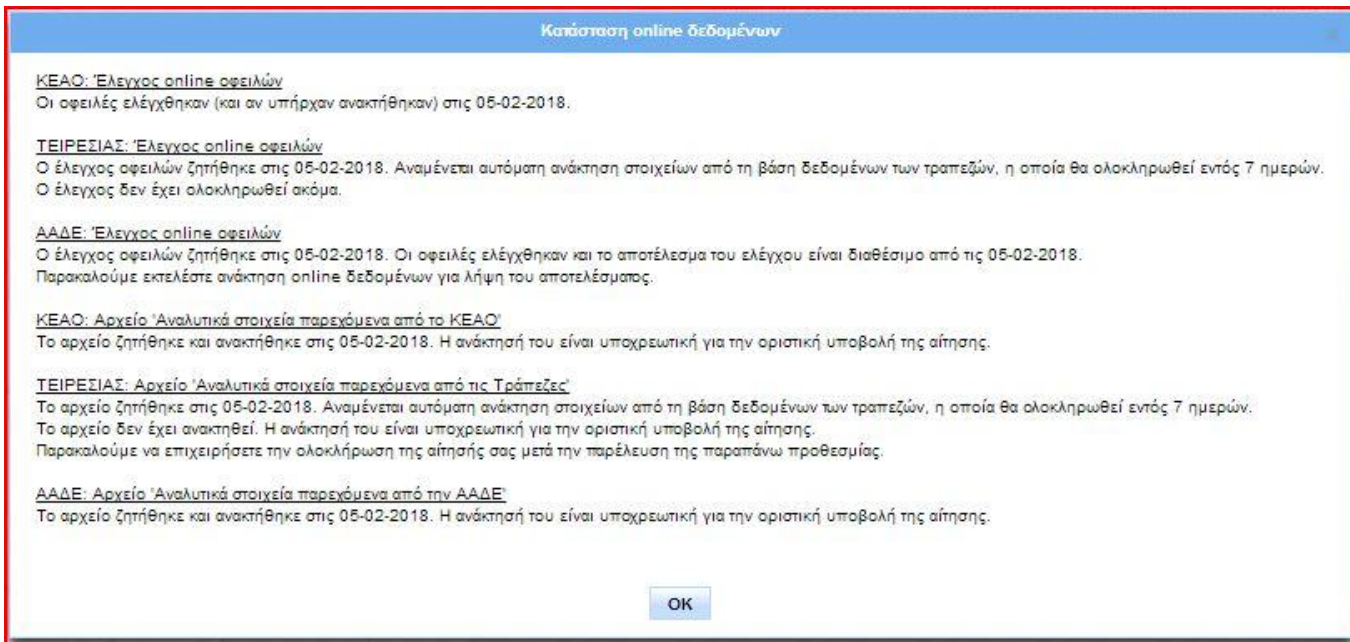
Κατάσταση online δεδομένων

ΚΕΑΟ: Έλεγχος online οφειλών
Οι οφειλές ελέγχθηκαν (και αν υπήρχαν ανακτήθηκαν) στις 05-02-2018.

ΤΕΙΡΕΣΙΑΣ: Έλεγχος online οφειλών
Ο έλεγχος οφειλών ζητήθηκε στις 05-02-2018. Αναμένεται αυτόματη ανάκτηση στοιχείων από τη βάση δεδομένων των τραπεζών, η οποία θα ολοκληρωθεί εντός 7 ημερών.
Ο έλεγχος δεν έχει ολοκληρωθεί ακόμα.

ΑΑΔΕ: Έλεγχος online οφειλών
Ο έλεγχος οφειλών ζητήθηκε στις 05-02-2018. Οι οφειλές ελέγχθηκαν και το αποτέλεσμα του ελέγχου είναι διαθέσιμο από τις 05-02-2018.
Παρακαλούμε εκτελέστε ανάκτηση online δεδομένων για λήψη του αποτελέσματος.

ΚΕΑΟ: Αρχείο 'Αναλυτικά στοιχεία παρεχόμενα από το ΚΕΑΟ'
Το αρχείο ζητήθηκε και ανακτήθηκε στις 05-02-2018. Η ανάκτησή του είναι υποχρεωτική για την οριστική υποβολή της αίτησης.

ΤΕΙΡΕΣΙΑΣ: Αρχείο 'Αναλυτικά στοιχεία παρεχόμενα από τις Τράπεζες'
Το αρχείο ζητήθηκε στις 05-02-2018. Αναμένεται αυτόματη ανάκτηση στοιχείων από τη βάση δεδομένων των τραπεζών, η οποία θα ολοκληρωθεί εντός 7 ημερών.
Το αρχείο δεν έχει ανακτηθεί. Η ανάκτησή του είναι υποχρεωτική για την οριστική υποβολή της αίτησης.
Παρακαλούμε να επιχειρήσετε την ολοκλήρωση της αίτησής σας μετά την παρέλευση της παραπάνω προθεσμίας.

ΑΑΔΕ: Αρχείο 'Αναλυτικά στοιχεία παρεχόμενα από την ΑΑΔΕ'
Το αρχείο ζητήθηκε και ανακτήθηκε στις 05-02-2018. Η ανάκτησή του είναι υποχρεωτική για την οριστική υποβολή της αίτησης.

OK